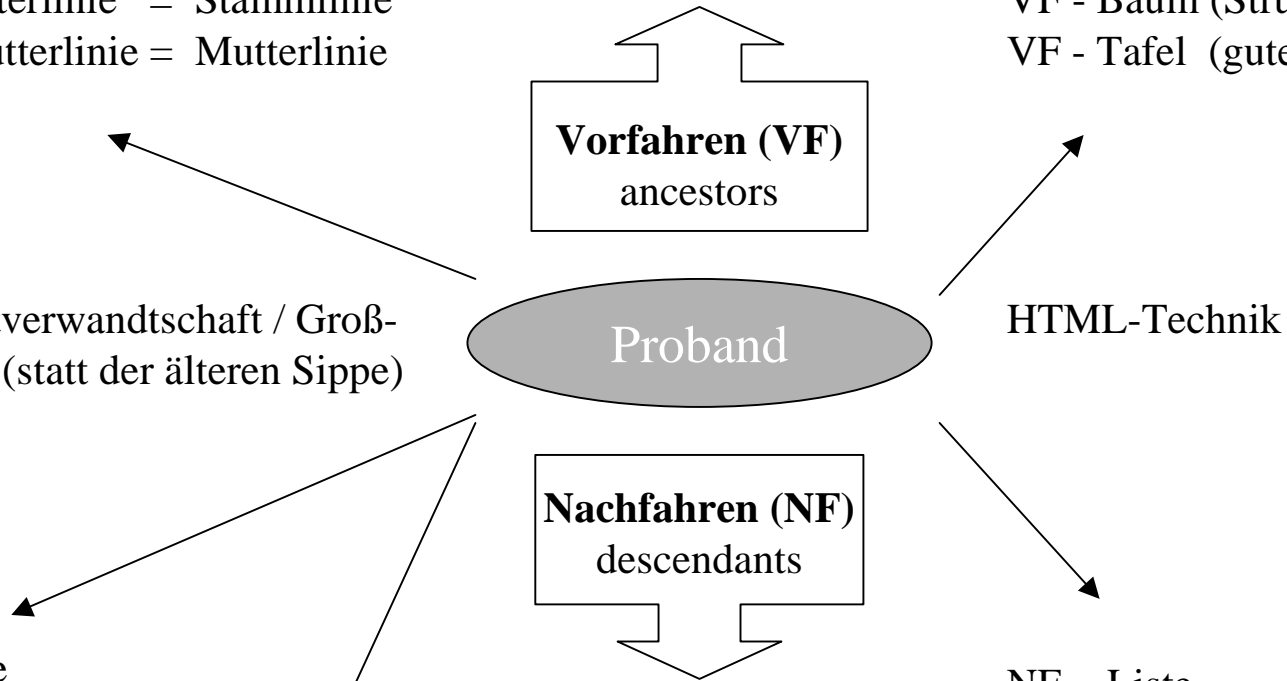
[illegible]terlinie = Stammlinie
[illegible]utterlinie = Mutterlinie

VF - Baum (Str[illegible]
VF - Tafel (gute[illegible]

**Vorfahren (VF)**
ancestors

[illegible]verwandtschaft / Groß-
(statt der älteren Sippe)

Proband

HTML-Technik

**Nachfahren (NF)**
descendants

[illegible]e

NF - Liste